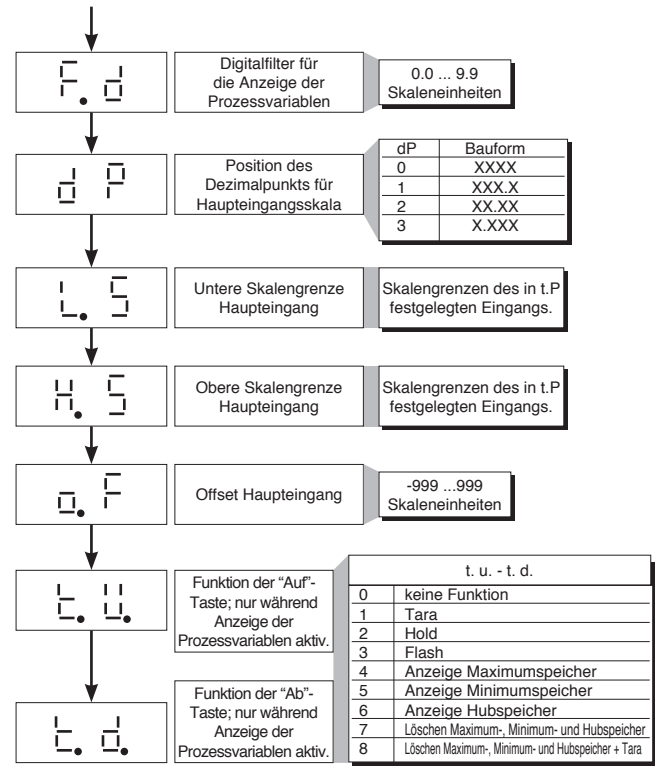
F. d

Digitalfilter für die Anzeige der Prozessvariablen

0.0 ... 9.9 Skaleneinheiten

d P

Position des Dezimalpunkts für Haupteingangsskala

| dP | Bauform |
|---|---|
| 0 | XXXX |
| 1 | XXX.X |
| 2 | XX.XX |
| 3 | X.XXX |

L. S

Untere Skalengrenze Haupteingang

Skalengrenzen des in t.P festgelegten Eingangs.

H. S

Obere Skalengrenze Haupteingang

Skalengrenzen des in t.P festgelegten Eingangs.

o. F

Offset Haupteingang

-999 ...999 Skaleneinheiten

t. u.

Funktion der "Auf"-Taste; nur während Anzeige der Prozessvariablen aktiv.

t. d.

Funktion der "Ab"-Taste; nur während Anzeige der Prozessvariablen aktiv.

| t. u. - t. d. | |
|---|---|
| 0 | keine Funktion |
| 1 | Tara |
| 2 | Hold |
| 3 | Flash |
| 4 | Anzeige Maximumspeicher |
| 5 | Anzeige Minimumspeicher |
| 6 | Anzeige Hubspeicher |
| 7 | Löschen Maximum-, Minimum- und Hubspeicher |
| 8 | Löschen Maximum-, Minimum- und Hubspeicher + Tara |